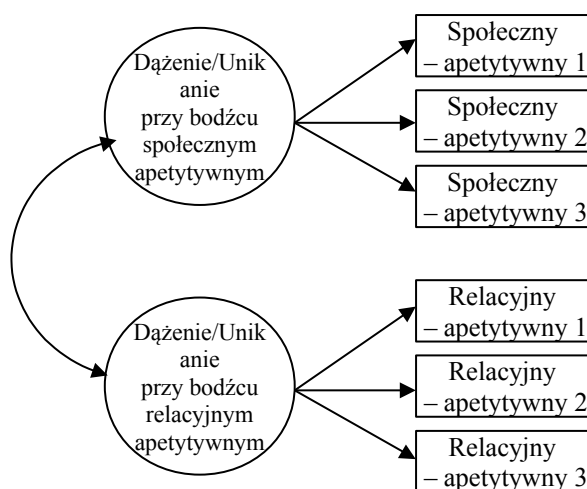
Dążenie/Unikanie przy bodźcu społecznym apetytywnym

Społeczny – apetytywny 1

Społeczny – apetytywny 2

Społeczny – apetytywny 3

Dążenie/Unikanie przy bodźcu relacyjnym apetytywnym

Relacyjny – apetytywny 1

Relacyjny – apetytywny 2

Relacyjny – apetytywny 3